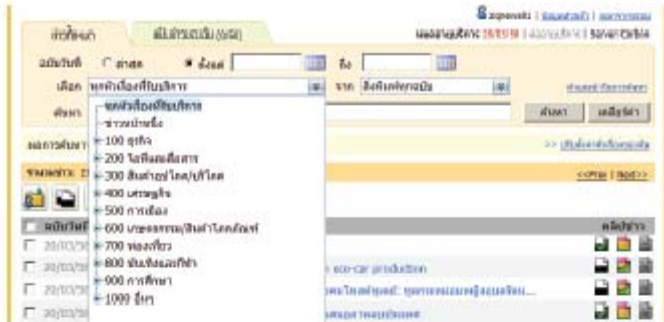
ค้นข้อมูล | สั่งพิมพ์ (แผน)

ฉบับวันที่ ○ ล่าสุด ● ตั้งแต่ [ ] ถึง [ ]

เลือก หมวดหัวเรื่องที่ให้บริการ จาก สิ่งพิมพ์ทุกฉบับ

ค้นหา [ ] ค้นหา | เคลียร์ค่า

ผลการค้นหา

หมวดหัวเรื่องที่ให้บริการ
ข่าวหน้าหนึ่ง
100 ธุรกิจ
200 โฆษณาและสื่อสาร
300 สินค้าอุปโภค/บริโภค
400 เศรษฐกิจ
500 การเมือง
600 ยานยนต์/สินค้าโลจิสติกส์
700 ท่องเที่ยว
800 บันเทิงและกีฬา
900 การศึกษา
1000 อื่นๆ

ฉบับวันที่

20/03/5
20/03/5
20/03/5

eco-car production

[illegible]